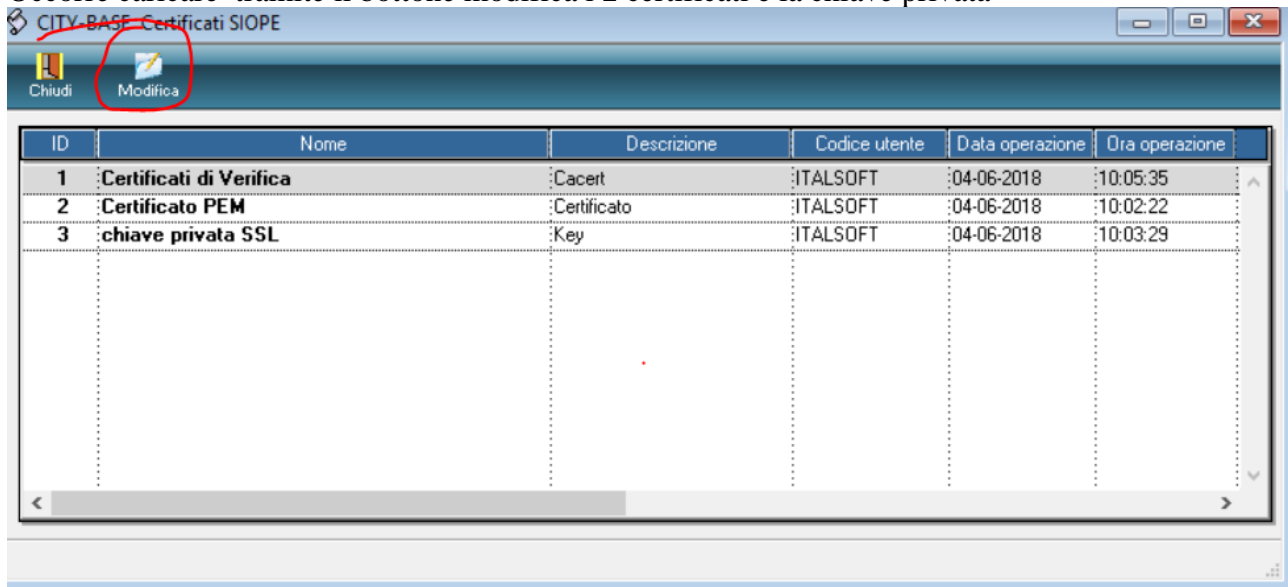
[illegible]

CITY-BASE Certificati SIOPE

Chiudi

Modifica

| ID | Nome | Descrizione | Codice utente | Data operazione | Ora operazione |
|---|---|---|---|---|---|
| 1 | Certificati di Verifica | Cacert | ITALSOFT | 04-06-2018 | 10:05:35 |
| 2 | Certificato PEM | Certificato | ITALSOFT | 04-06-2018 | 10:02:22 |
| 3 | chiave privata SSL | Key | ITALSOFT | 04-06-2018 | 10:03:29 |